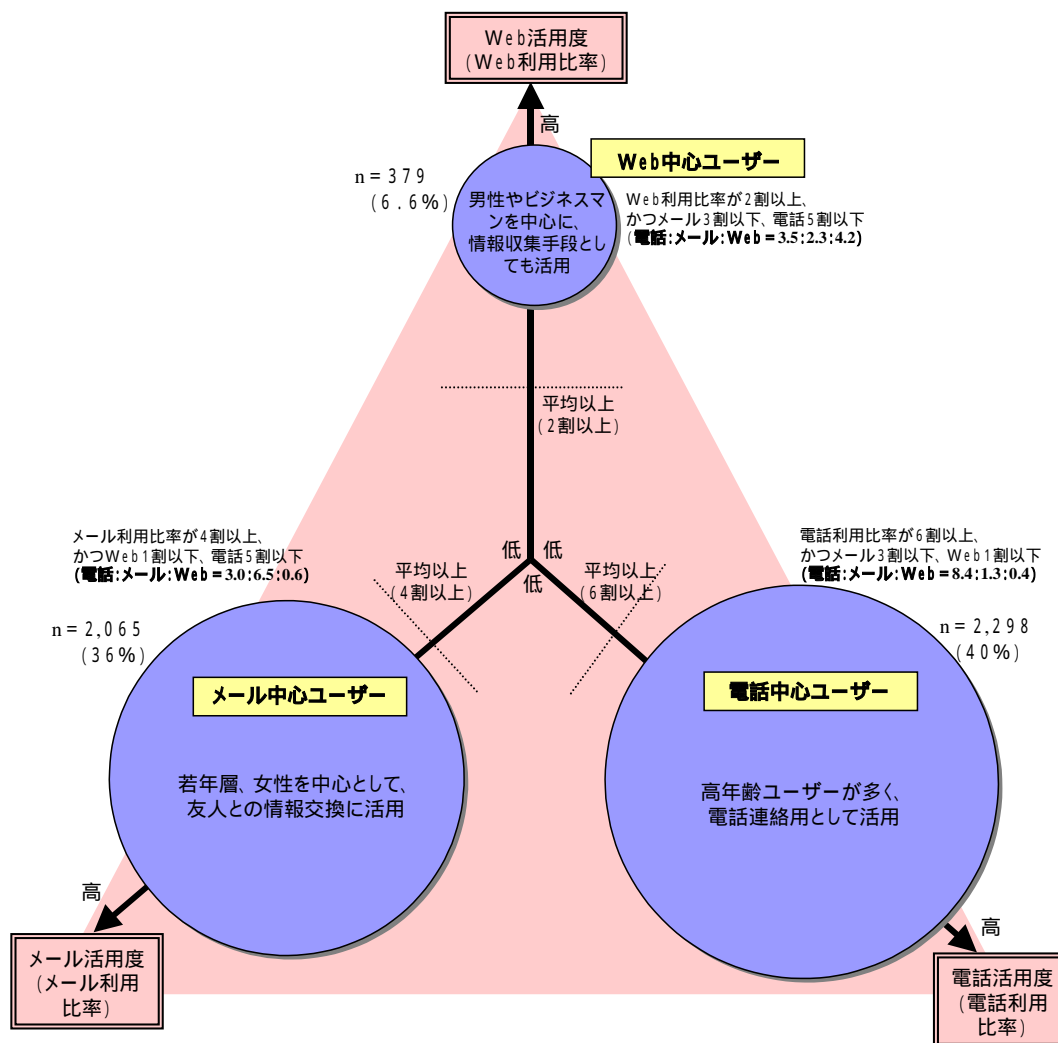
Web活用度
（Web利用比率）

高

n＝379
（6.6%）

男性やビジネスマンを中心に、情報収集手段としても活用

Web中心ユーザー

Web利用比率が2割以上、
かつメール3割以下、電話5割以下
（電話：メール：Web＝3.5：2.3：4.2）

平均以上
（2割以上）

メール利用比率が4割以上、
かつWeb1割以下、電話5割以下
（電話：メール：Web＝3.0：6.5：0.6）

低 低
低

平均以上
（4割以上）

平均以上
（6割以上）

電話利用比率が6割以上、
かつメール3割以下、Web1割以下
（電話：メール：Web＝8.4：1.3：0.4）

n＝2,065
（36%）

メール中心ユーザー

若年層、女性を中心として、友人との情報交換に活用

n＝2,298
（40%）

電話中心ユーザー

高年齢ユーザーが多く、電話連絡用として活用

高

メール活用度
（メール利用比率）

高

電話活用度
（電話利用比率）